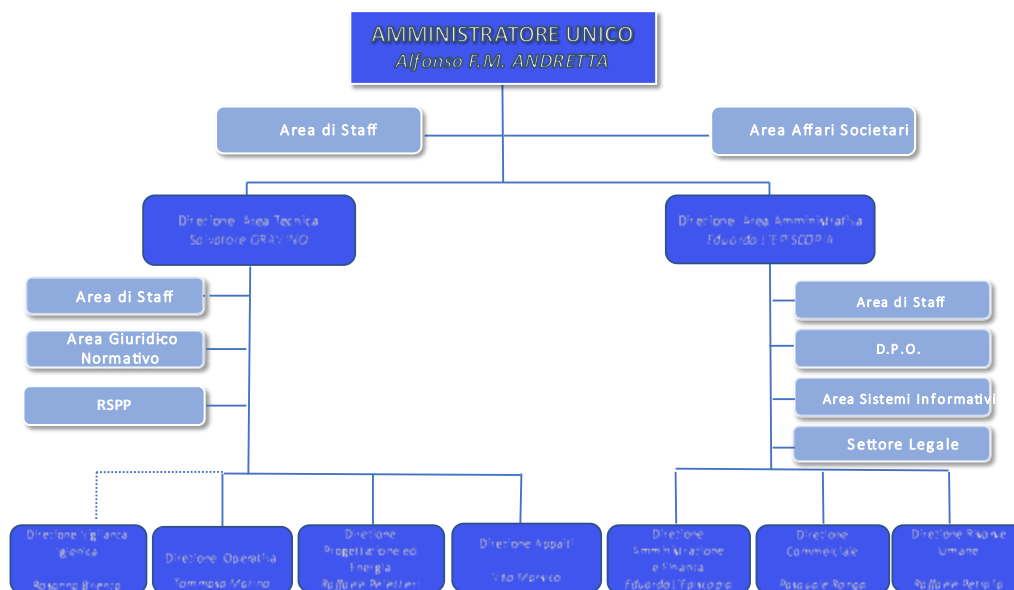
AMMINISTRATORE UNICO
Alfonso F.M. ANDRETTA

Area di Staff

Area Affari Societari

Direzione Area Tecnica
Salvatore GRAVINO

Direzione Area Amministrativa
Eduardo L'EPISCOPIA

Area di Staff

Area Giuridico Normativo

RSPP

Area di Staff

D.P.O.

Area Sistemi Informativi

Settore Legale

Direzione Vigilanza Igienica
Rosanna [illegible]

Direzione Operativa
Tommaso Marino

Direzione Progettazione ed Energia
Raffaele Pelletteri

Direzione Appalti
Vito Marsico

Direzione Amministrazione e Finanza
Eduardo L'Episcopia

Direzione Commerciale
Pasquale Ronga

Direzione Risorse Umane
Raffaele Petrillo